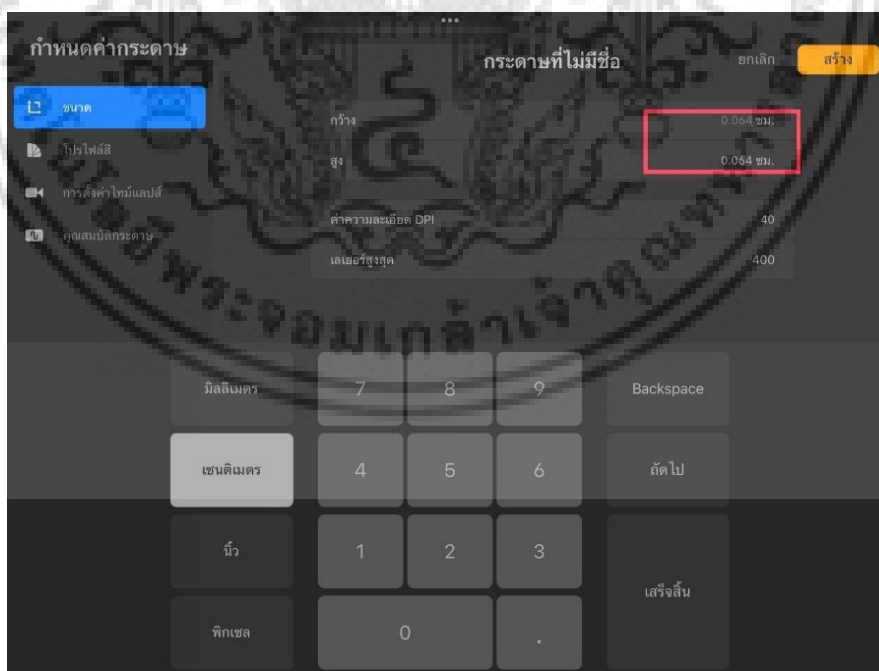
กำหนดค่ากระดาษ

ขนาด

โปรไฟล์สี

การตั้งค่าไทม์แลปส์

คุณสมบัติกระดาษ

กระดาษที่ไม่มีชื่อ

ยกเลิก

สร้าง

กว้าง 0.064 ซม.

สูง 0.064 ซม.

ค่าความละเอียด DPI 40

เลเยอร์สูงสุด 400

มิลลิเมตร

เซนติเมตร

นิ้ว

พิกเซล

7 8 9

4 5 6

1 2 3

0 .

Backspace

ถัดไป

เสร็จสิ้น